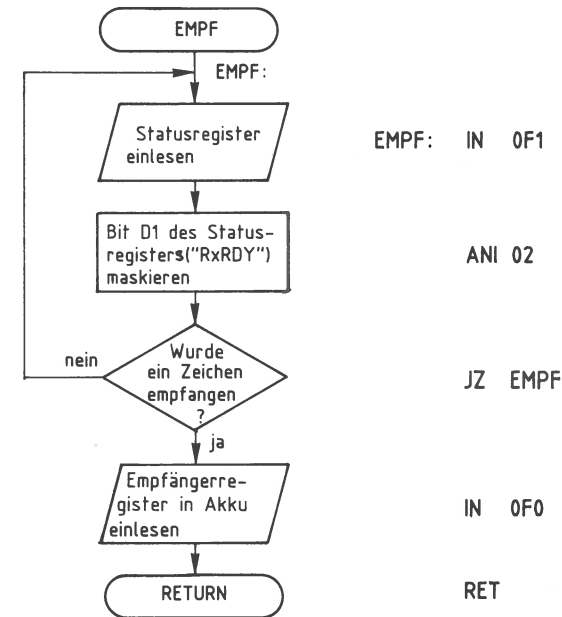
EMPF

EMPF:

Statusregister einlesen

EMPF: IN 0F1

Bit D1 des Statusregisters("RxRDY") maskieren

ANI 02

nein

Wurde ein Zeichen empfangen ?

JZ EMPF

ja

Empfängerregister in Akku einlesen

IN 0F0

RETURN

RET